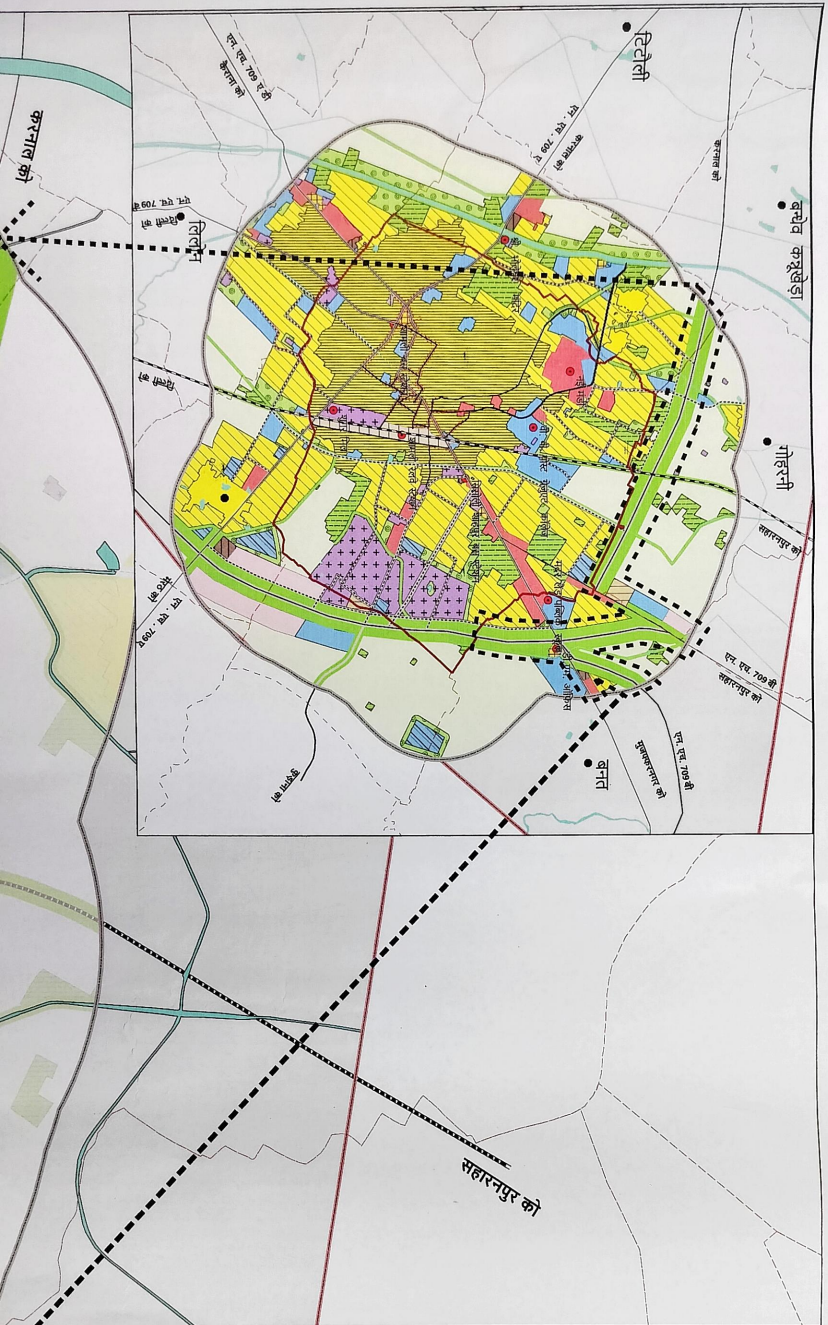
करनाल को
टिटौली
एन. एच. 709 ए की
कैराना को
एन. एच. 709 ए
करनाल को
करनाल को
बधेव
कबूखेड़ा
सिलौर
दिल्ली को
एन. एच. 709 ए
दिल्ली को
गोहरनी
सहारनपुर को
एन. एच. 709 बी
सहारनपुर को
एन. एच. 709 बी
मुजफ्फरनगर को
बनत
एन. एच. 709 ए
मेरठ को
बुढ़ाना को
सहारनपुर को